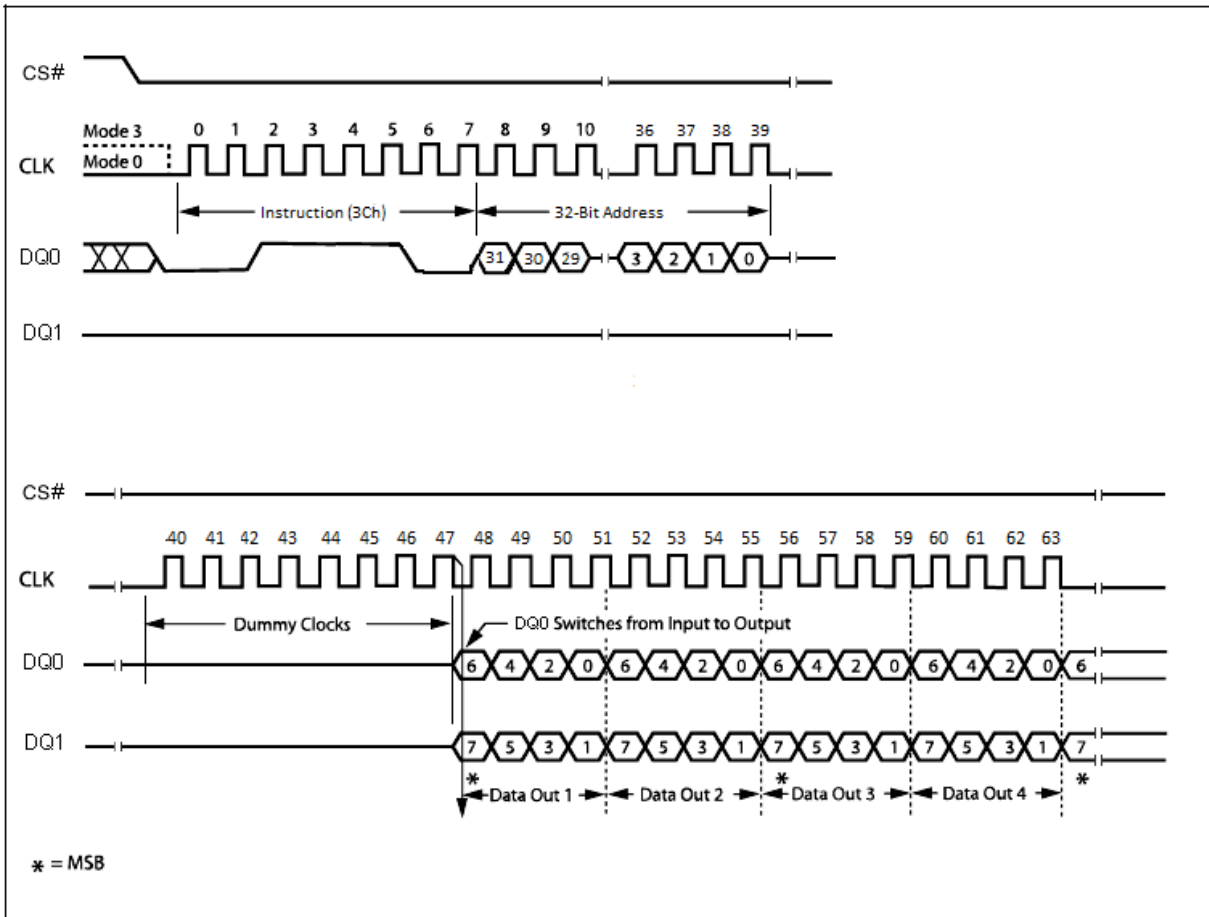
CS#

Mode 3
Mode 0
CLK
0 1 2 3 4 5 6 7 8 9 10 36 37 38 39

Instruction (3Ch)
32-Bit Address

DQ0
31 30 29 3 2 1 0

DQ1

CS#

40 41 42 43 44 45 46 47 48 49 50 51 52 53 54 55 56 57 58 59 60 61 62 63
CLK

Dummy Clocks
DQ0 Switches from Input to Output

DQ0
6 4 2 0 6 4 2 0 6 4 2 0 6 4 2 0 6

DQ1
7 5 3 1 7 5 3 1 7 5 3 1 7 5 3 1 7

* * *
Data Out 1 Data Out 2 Data Out 3 Data Out 4

* = MSB